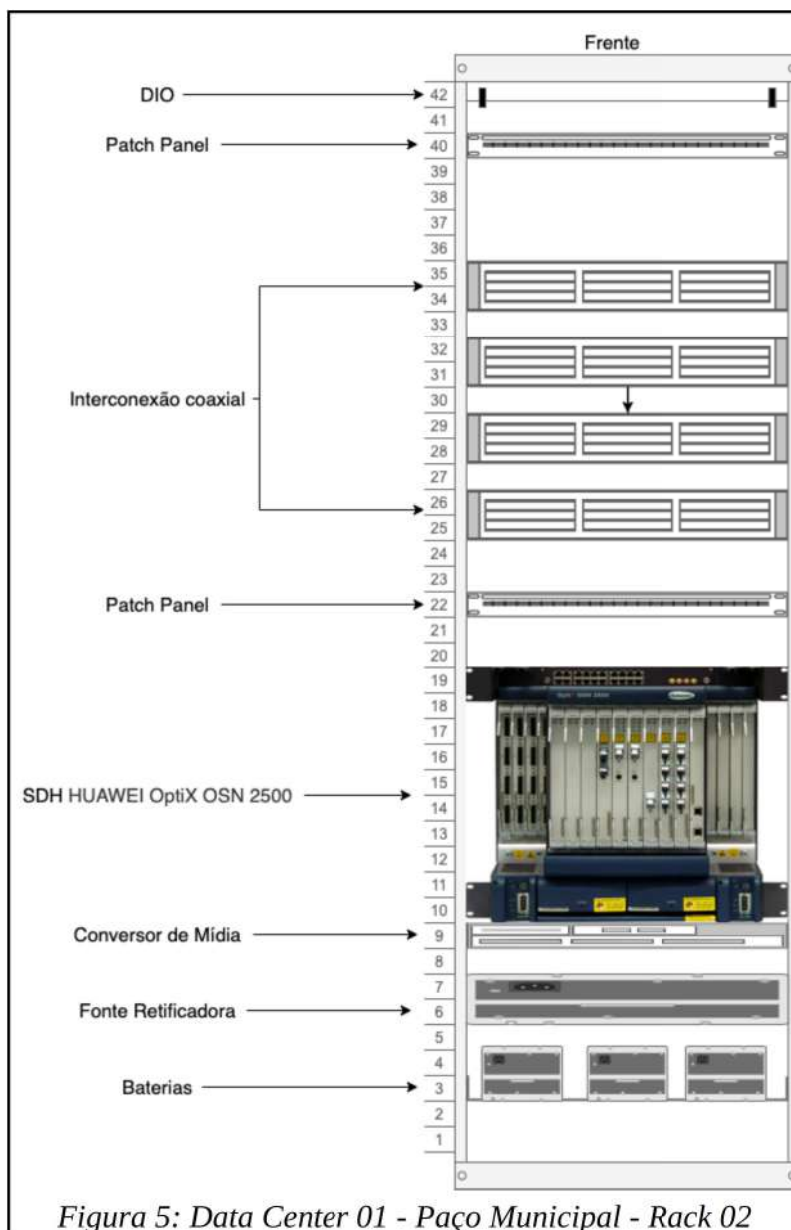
Frente

DIO
Patch Panel
Interconexão coaxial
Patch Panel
SDH HUAWEI OptiX OSN 2500
Conversor de Mídia
Fonte Retificadora
Baterias

42
41
40
39
38
37
36
35
34
33
32
31
30
29
28
27
26
25
24
23
22
21
20
19
18
17
16
15
14
13
12
11
10
9
8
7
6
5
4
3
2
1

Figura 5: Data Center 01 - Paço Municipal - Rack 02